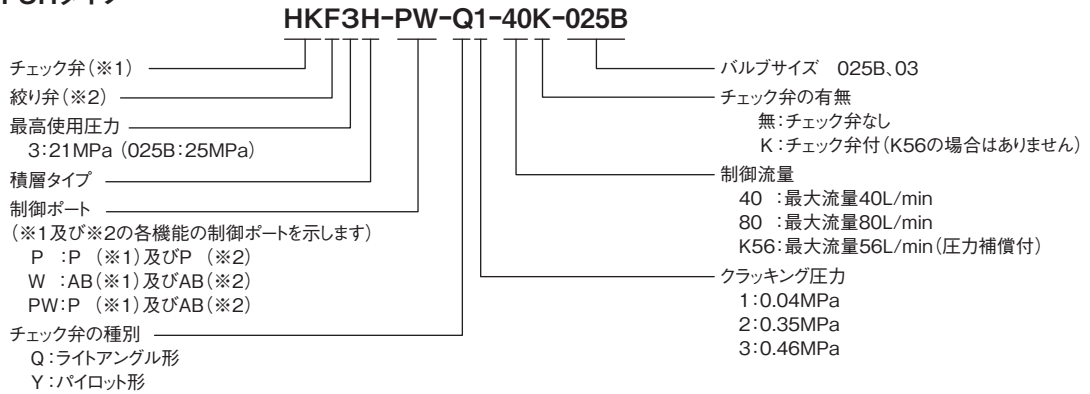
HKF3H-PW-Q1-40K-025B

チェック弁（※1）
絞り弁（※2）
最高使用圧力
3:21MPa（025B:25MPa）
積層タイプ
制御ポート
（※1及び※2の各機能の制御ポートを示します）
P ：P （※1）及びP （※2）
W ：AB（※1）及びAB（※2）
PW：P （※1）及びAB（※2）
チェック弁の種別
Q：ライトアングル形
Y：パイロット形

バルブサイズ 025B、03
チェック弁の有無
無：チェック弁なし
K：チェック弁付（K56の場合はありません）
制御流量
40 ：最大流量40L/min
80 ：最大流量80L/min
K56：最大流量56L/min（圧力補償付）
クラッキング圧力
1:0.04MPa
2:0.35MPa
3:0.46MPa